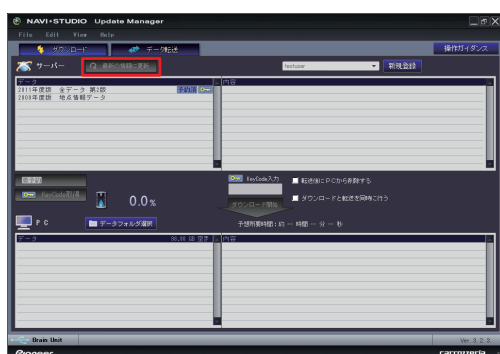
NAVI*STUDIO Update Manager

File Edit View Help

ダウンロード

データ転送

操作ガイダンス

サーバー

最新の情報に更新

fooluser

新規登録

データ

2011年度版 全データ 第2版

予約済

2009年度版 地点情報データ

内容

KeyCode入力

転送後にPCから削除する

KeyCode削除

ダウンロードと転送を同時に行う

0.0%

ダウンロード開始

予想所要時間：約 -- 時間 -- 分 -- 秒

PC

データフォルダ選択

データ

内容

Brain Unit

Ver 3.2.3

Pioneer

carrozzeria